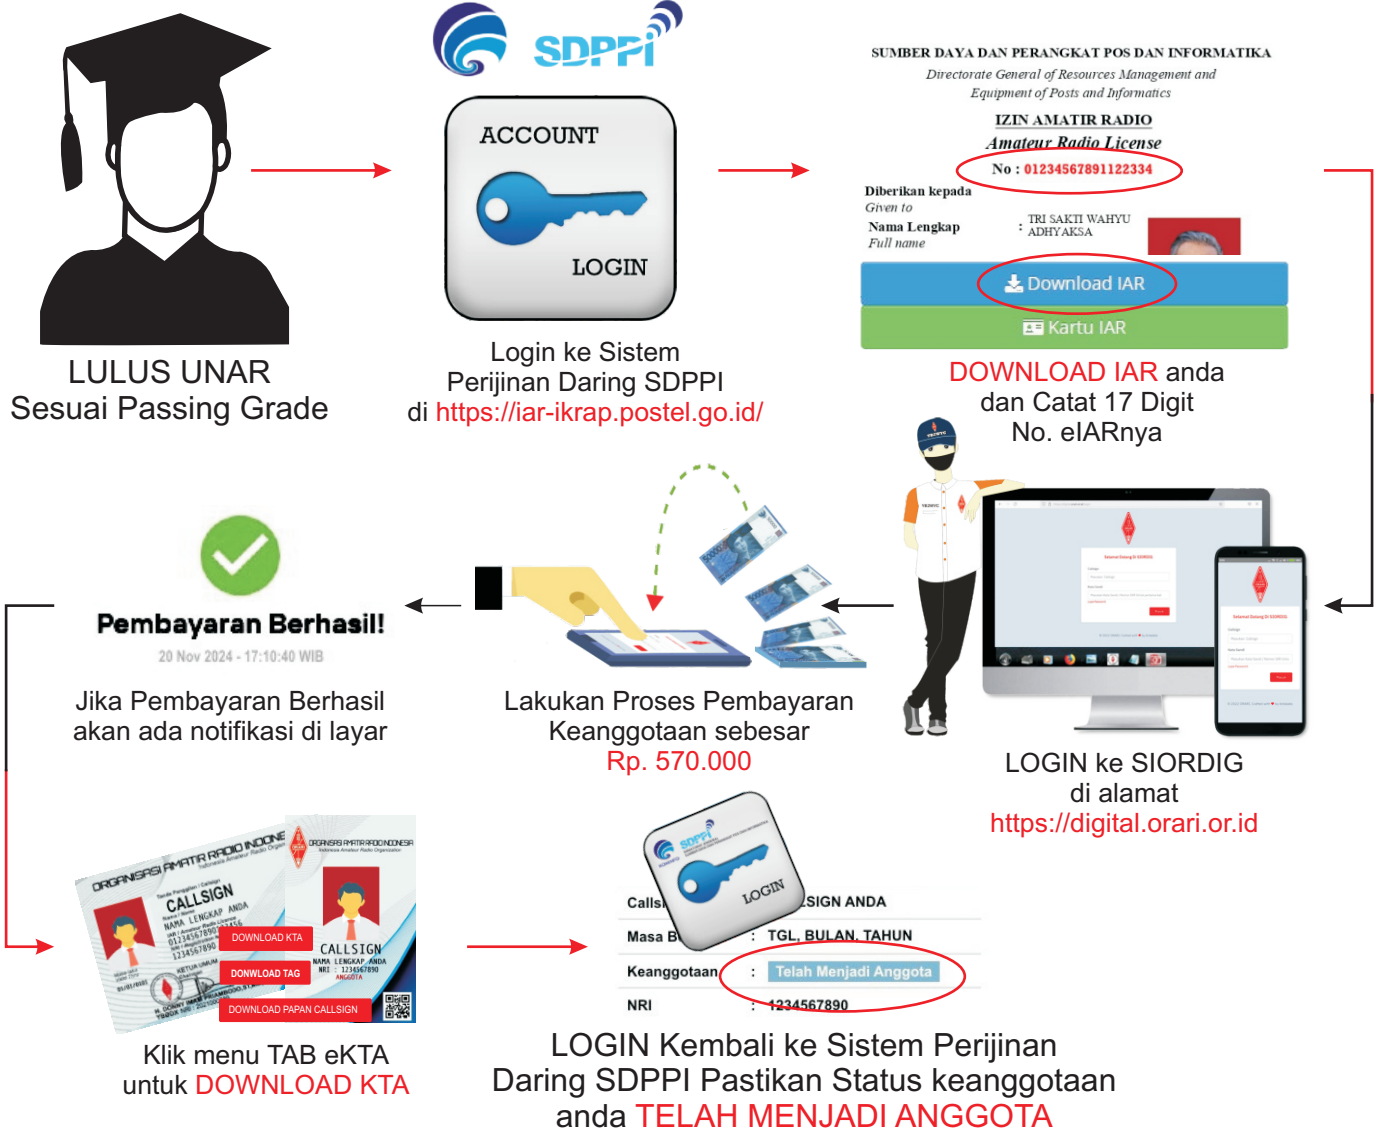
LULUS UNAR
Sesuai Passing Grade

SDPPI

ACCOUNT
LOGIN

Login ke Sistem
Perijinan Daring SDPPI
di https://iar-ikrap.postel.go.id/

SUMBER DAYA DAN PERANGKAT POS DAN INFORMATIKA
Directorate General of Resources Management and Equipment of Posts and Informatics

IZIN AMATIR RADIO
Amateur Radio License
No : 01234567891122334

Diberikan kepada
Given to
Nama Lengkap
Full name
: TRI SAKTI WAHYU ADHYAKSA

Download IAR
Kartu IAR

DOWNLOAD IAR anda
dan Catat 17 Digit
No. eIARnya

Pembayaran Berhasil!
20 Nov 2024 - 17:10:40 WIB

Jika Pembayaran Berhasil
akan ada notifikasi di layar

Lakukan Proses Pembayaran
Keanggotaan sebesar
Rp. 570.000

LOGIN ke SIORDIG
di alamat
https://digital.orari.or.id

ORGANISASI AMATIR RADIO INDONESIA
CALLSIGN
NAMA LENGKAP ANDA
1234567890
DOWNLOAD KTA
DOWNLOAD TAG
DOWNLOAD PAPAN CALLSIGN
CALLSIGN
NAMA LENGKAP ANDA
NRI : 1234567890
ANGGOTA

Klik menu TAB eKTA
untuk DOWNLOAD KTA

SDPPI
LOGIN
Calls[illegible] SIGN ANDA
Masa B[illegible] : TGL, BULAN, TAHUN
Keanggotaan : Telah Menjadi Anggota
NRI : 1234567890

LOGIN Kembali ke Sistem Perijinan
Daring SDPPI Pastikan Status keanggotaan
anda TELAH MENJADI ANGGOTA